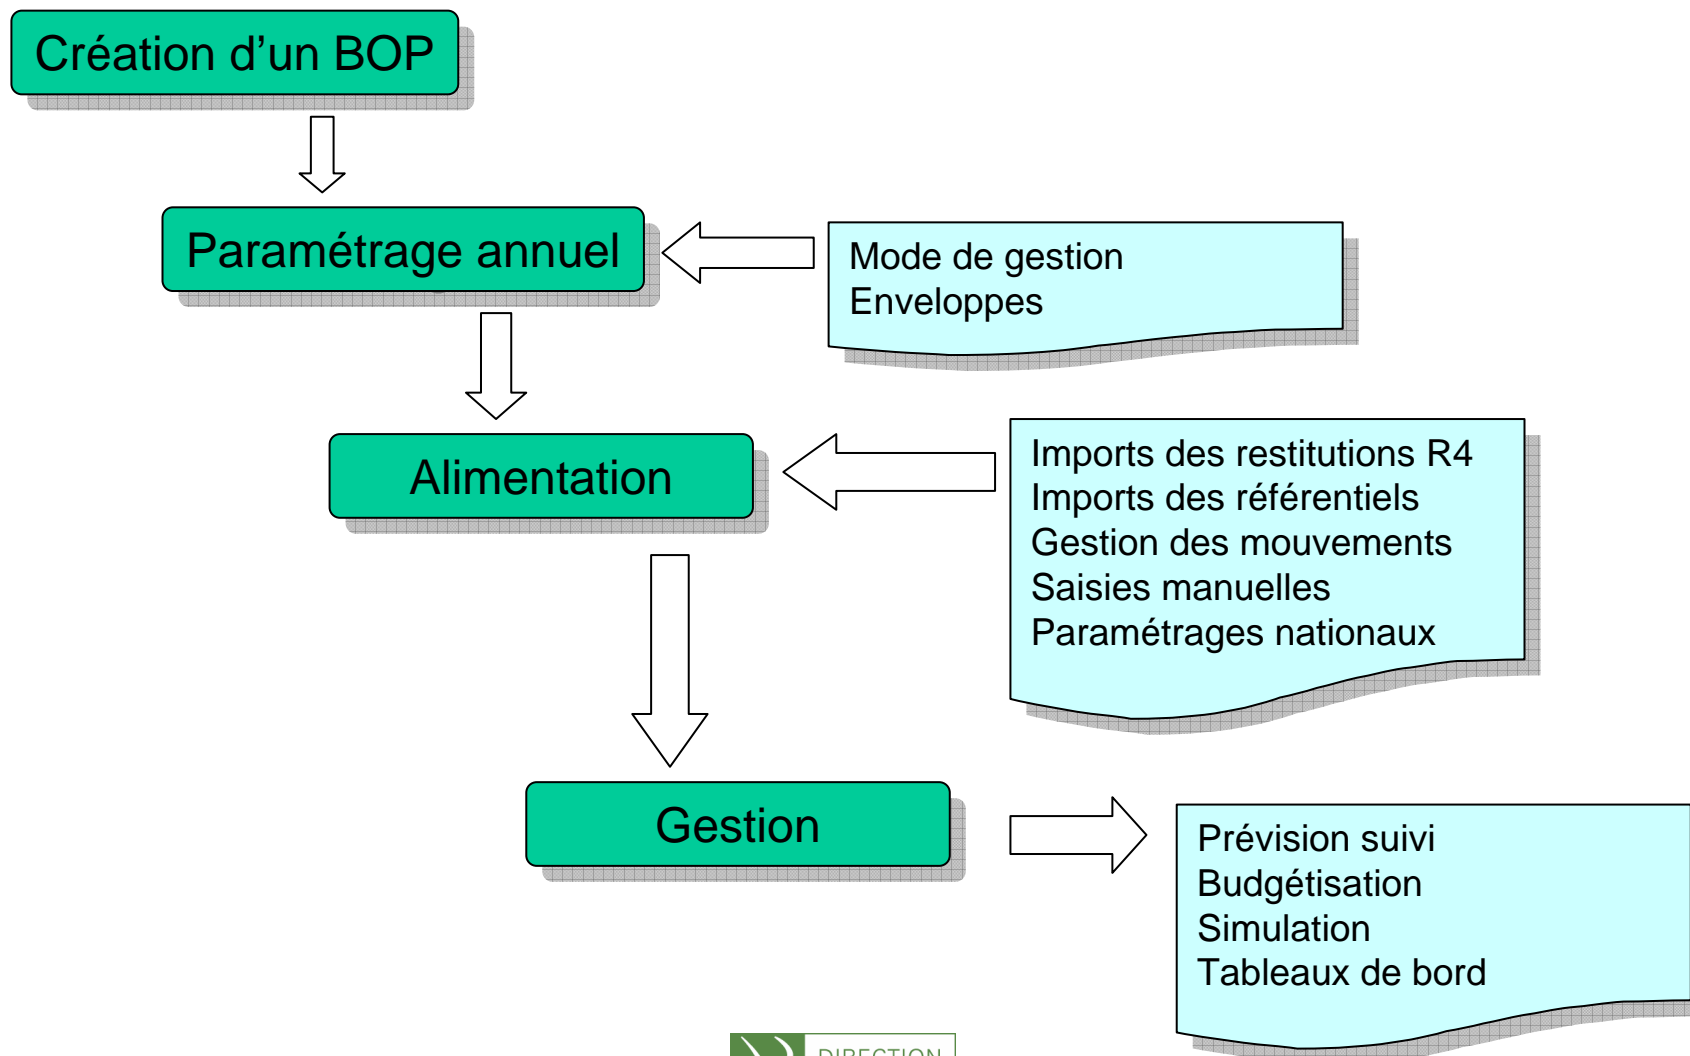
Création d’un BOP

Paramétrage annuel

Mode de gestion
Enveloppes

Alimentation

Imports des restitutions R4
Imports des référentiels
Gestion des mouvements
Saisies manuelles
Paramétrages nationaux

Gestion

Prévision suivi
Budgétisation
Simulation
Tableaux de bord

DIRECTION